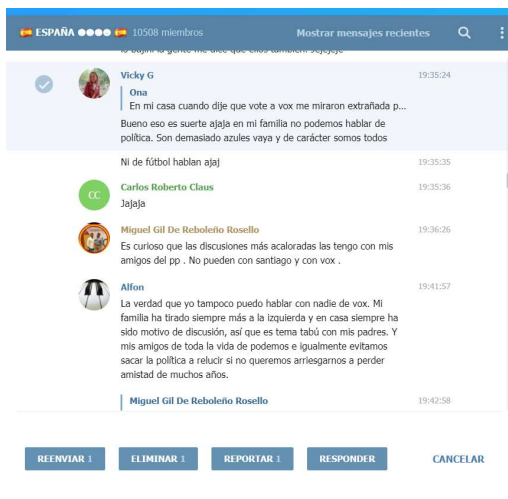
ESPAÑA ●●●● 10508 miembros
Mostrar mensajes recientes

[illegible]

Vicky G 19:35:24
Ona
En mi casa cuando dije que vote a vox me miraron extrañada p...
Bueno eso es suerte ajaja en mi familia no podemos hablar de política. Son demasiado azules vaya y de carácter somos todos

Ni de fútbol hablan ajaj 19:35:35

CC
Carlos Roberto Claus 19:35:36
Jajaja

Miguel Gil De Reboleño Rosello 19:36:26
Es curioso que las discusiones más acaloradas las tengo con mis amigos del pp . No pueden con santiago y con vox .

Alfon 19:41:57
La verdad que yo tampoco puedo hablar con nadie de vox. Mi familia ha tirado siempre más a la izquierda y en casa siempre ha sido motivo de discusión, así que es tema tabú con mis padres. Y mis amigos de toda la vida de podemos e igualmente evitamos sacar la política a relucir si no queremos arriesgarnos a perder amistad de muchos años.

Miguel Gil De Reboleño Rosello 19:42:58

REENVIAR 1
ELIMINAR 1
REPORTAR 1
RESPONDER
CANCELAR